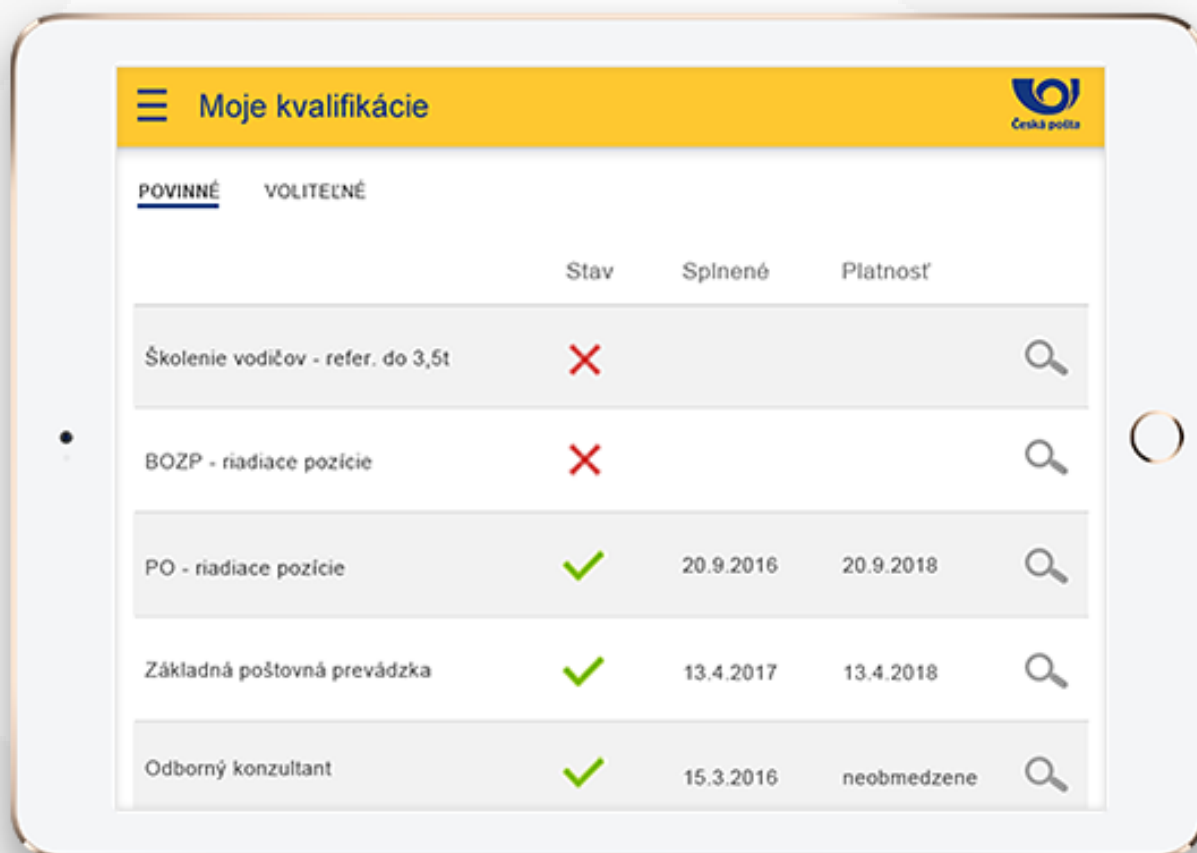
Moje kvalifikácie

Česká pošta

POVINNÉ VOLITEĽNÉ

|  | Stav | Splnené | Platnosť |
|---|---|---|---|
| Školenie vodičov - refer. do 3,5t |  |  |  |
| BOZP - riadiace pozície |  |  |  |
| PO - riadiace pozície |  | 20.9.2016 | 20.9.2018 |
| Základná poštovná prevádzka |  | 13.4.2017 | 13.4.2018 |
| Odborný konzultant |  | 15.3.2016 | neobmedzene |